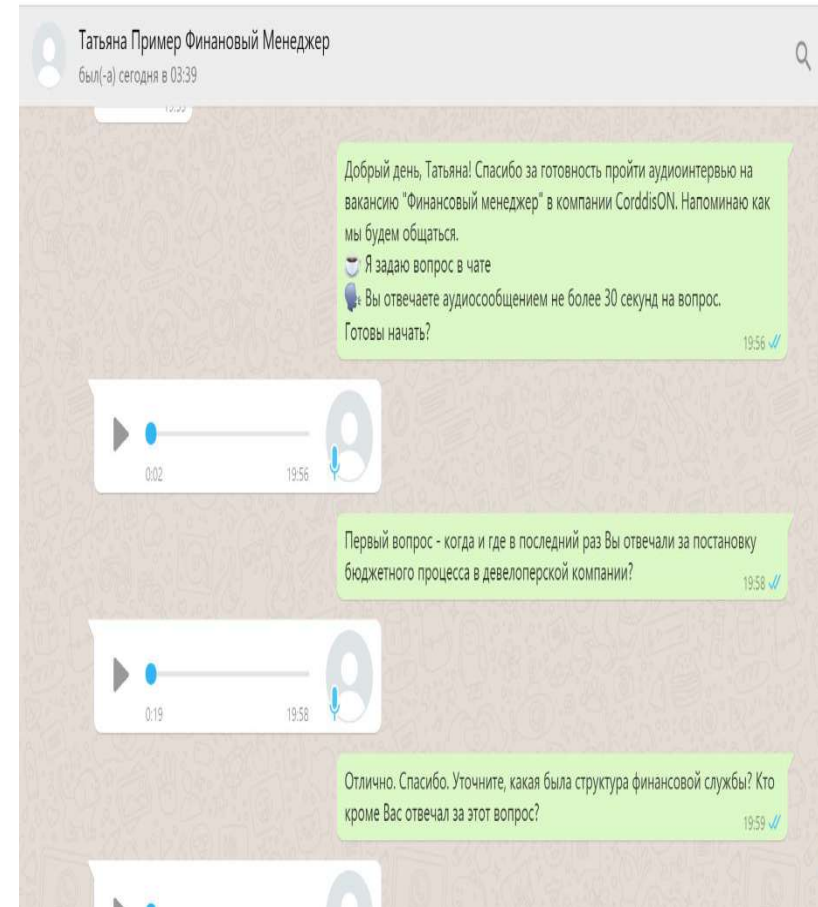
Татьяна Пример Финановый Менеджер
был(-а) сегодня в 03:39

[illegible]

Добрый день, Татьяна! Спасибо за готовность пройти аудиоинтервью на вакансию "Финансовый менеджер" в компании CorddisON. Напоминаю как мы будем общаться.
Я задаю вопрос в чате
Вы отвечаете аудиосообщением не более 30 секунд на вопрос.
Готовы начать?
19:56

0:02 19:56

Первый вопрос - когда и где в последний раз Вы отвечали за постановку бюджетного процесса в девелоперской компании?
19:58

0:19 19:58

Отлично. Спасибо. Уточните, какая была структура финансовой службы? Кто кроме Вас отвечал за этот вопрос?
19:59